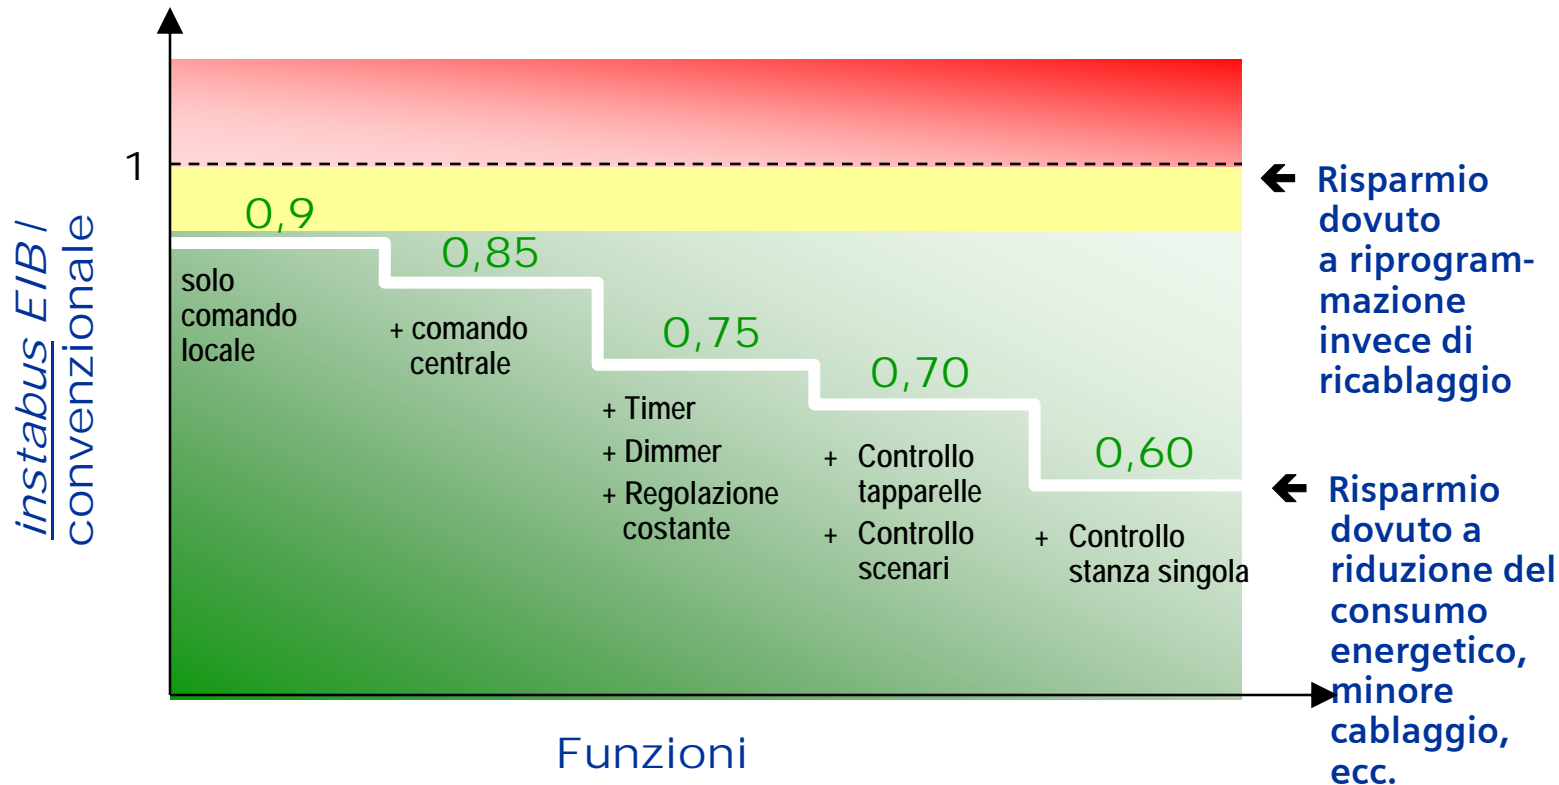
instabus EIB / convenzionale

1

0,9

solo comando locale

0,85

+ comando centrale

0,75

+ Timer
+ Dimmer
+ Regolazione costante

0,70

+ Controllo tapparelle
+ Controllo scenari

0,60

+ Controllo stanza singola

Funzioni

Risparmio dovuto a riprogrammazione invece di ricablaggio

Risparmio dovuto a riduzione del consumo energetico, minore cablaggio, ecc.